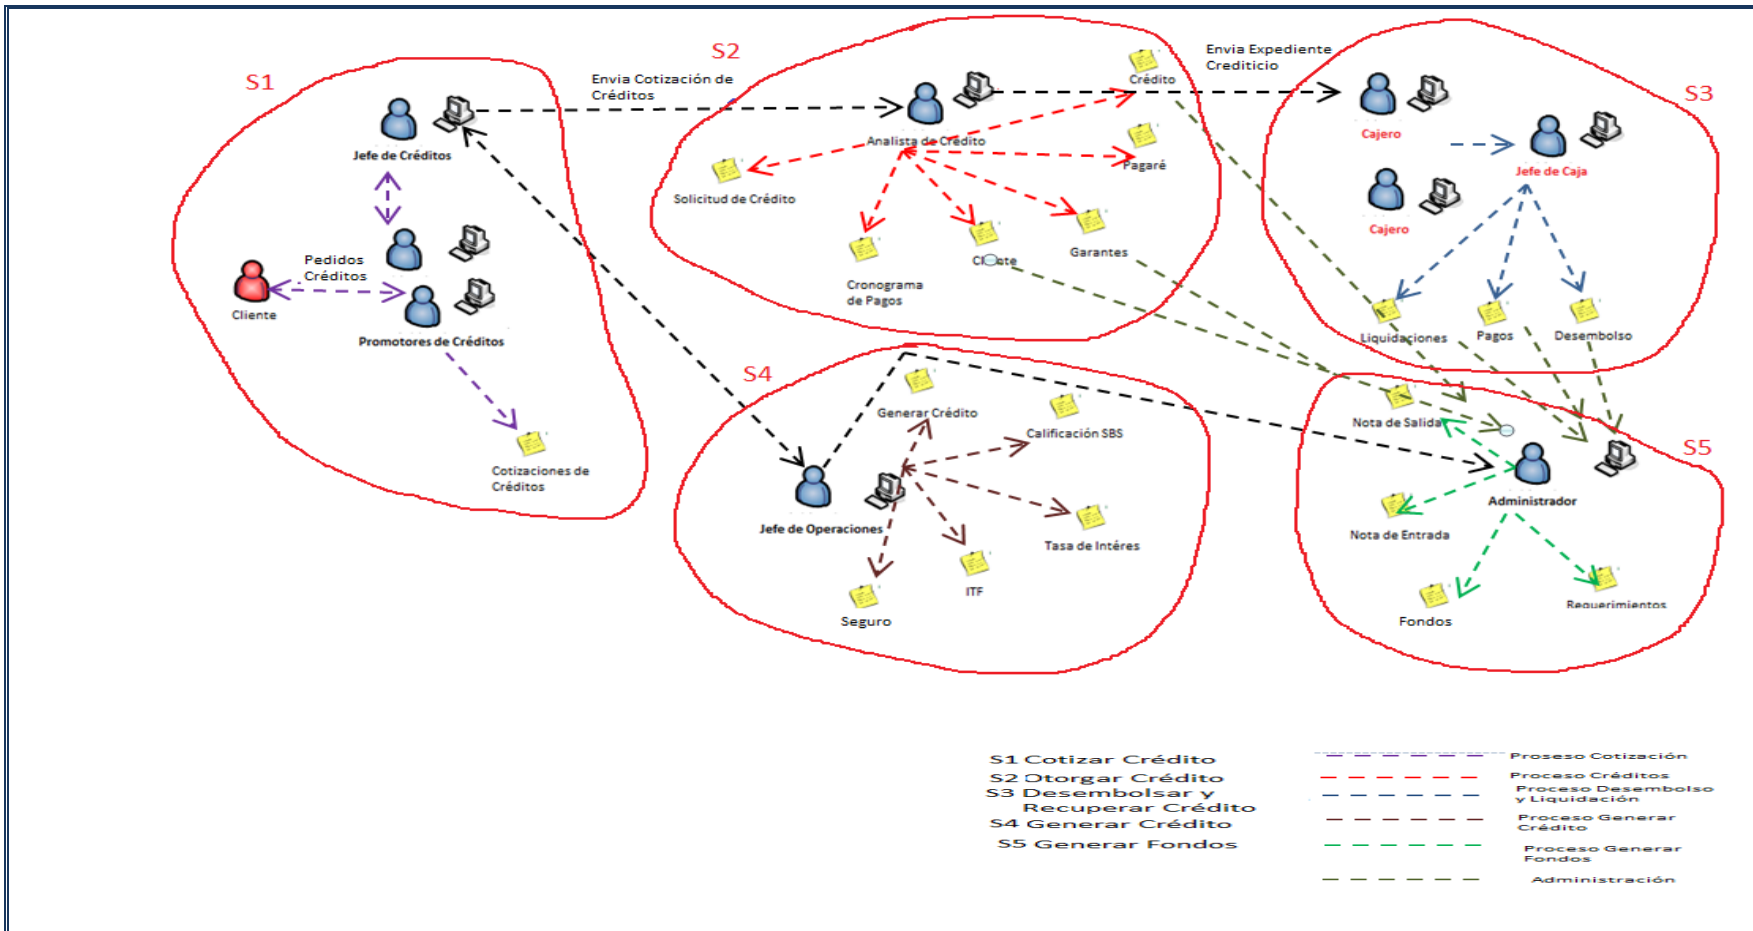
S1

Jefe de Créditos

Pedidos Créditos

Cliente

Promotores de Créditos

Cotizaciones de Créditos

Envia Cotización de Créditos

S2

Analista de Crédito

Crédito

Solicitud de Crédito

Pagaré

Cronograma de Pagos

Cliente

Garantes

Envia Expediente Crediticio

S3

Cajero

Jefe de Caja

Cajero

Liquidaciones

Pagos

Desembolso

S4

Generar Crédito

Calificación SBS

Jefe de Operaciones

Tasa de Intéres

ITF

Seguro

S5

Nota de Salida

Administrador

Nota de Entrada

Fondos

Requerimientos

S1 Cotizar Crédito
S2 Otorgar Crédito
S3 Desembolsar y Recuperar Crédito
S4 Generar Crédito
S5 Generar Fondos

Proseso Cotización
Proceso Créditos
Proceso Desembolso y Liquidación
Proceso Generar Crédito
Proceso Generar Fondos
Administración